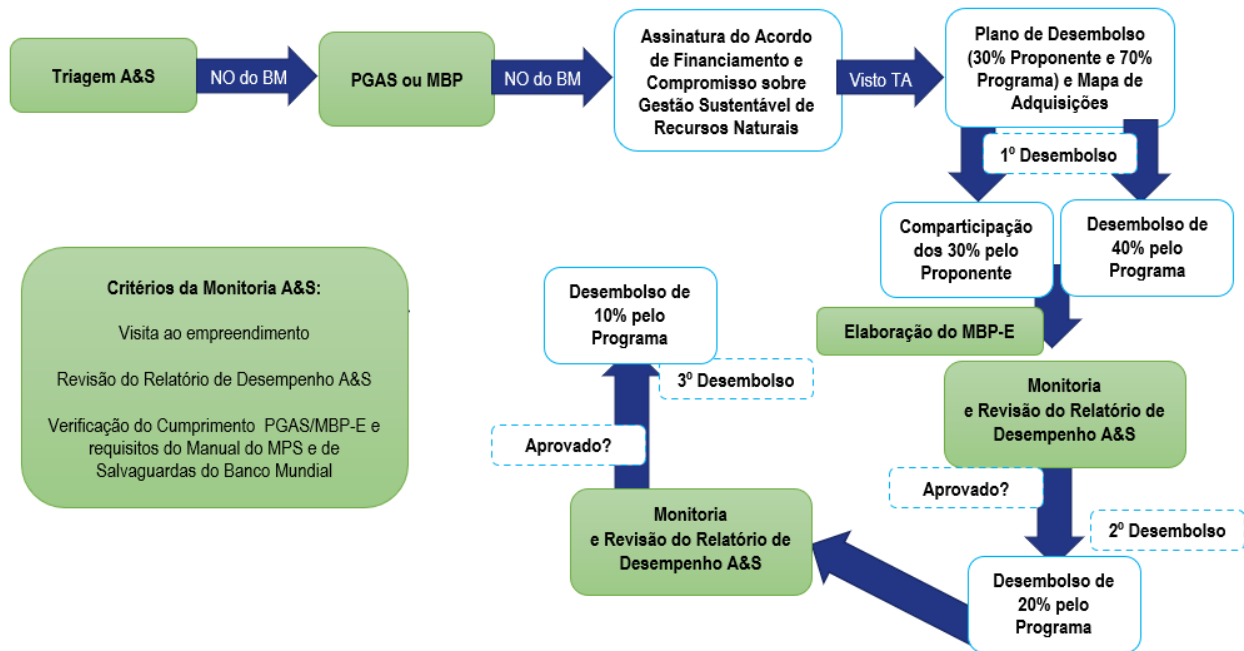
Triagem A&S

NO do BM

PGAS ou MBP

NO do BM

Assinatura do Acordo de Financiamento e Compromisso sobre Gestão Sustentável de Recursos Naturais

Visto TA

Plano de Desembolso (30% Proponente e 70% Programa) e Mapa de Adquisições

1º Desembolso

Comparticipação dos 30% pelo Proponente

Desembolso de 40% pelo Programa

Elaboração do MBP-E

Monitoria e Revisão do Relatório de Desempenho A&S

Aprovado?

2º Desembolso

Desembolso de 20% pelo Programa

Monitoria e Revisão do Relatório de Desempenho A&S

Aprovado?

3º Desembolso

Desembolso de 10% pelo Programa

Critérios da Monitoria A&S:

Visita ao empreendimento

Revisão do Relatório de Desempenho A&S

Verificação do Cumprimento PGAS/MBP-E e requisitos do Manual do MPS e de Salvaguardas do Banco Mundial